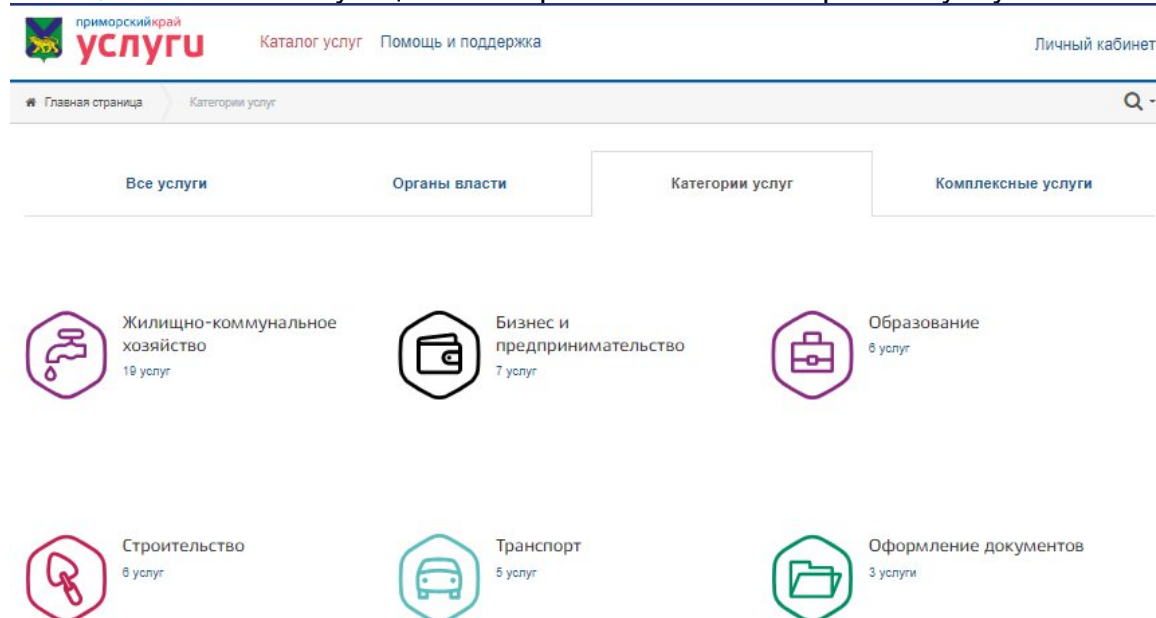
приморскийкрай
услуги

Каталог услуг Помощь и поддержка

Личный кабинет

Главная страница Категории услуг

Все услуги
Органы власти
Категории услуг
Комплексные услуги

Жилищно-коммунальное хозяйство
19 услуг

Бизнес и предпринимательство
7 услуг

Образование
6 услуг

Строительство
6 услуг

Транспорт
5 услуг

Оформление документов
3 услуги